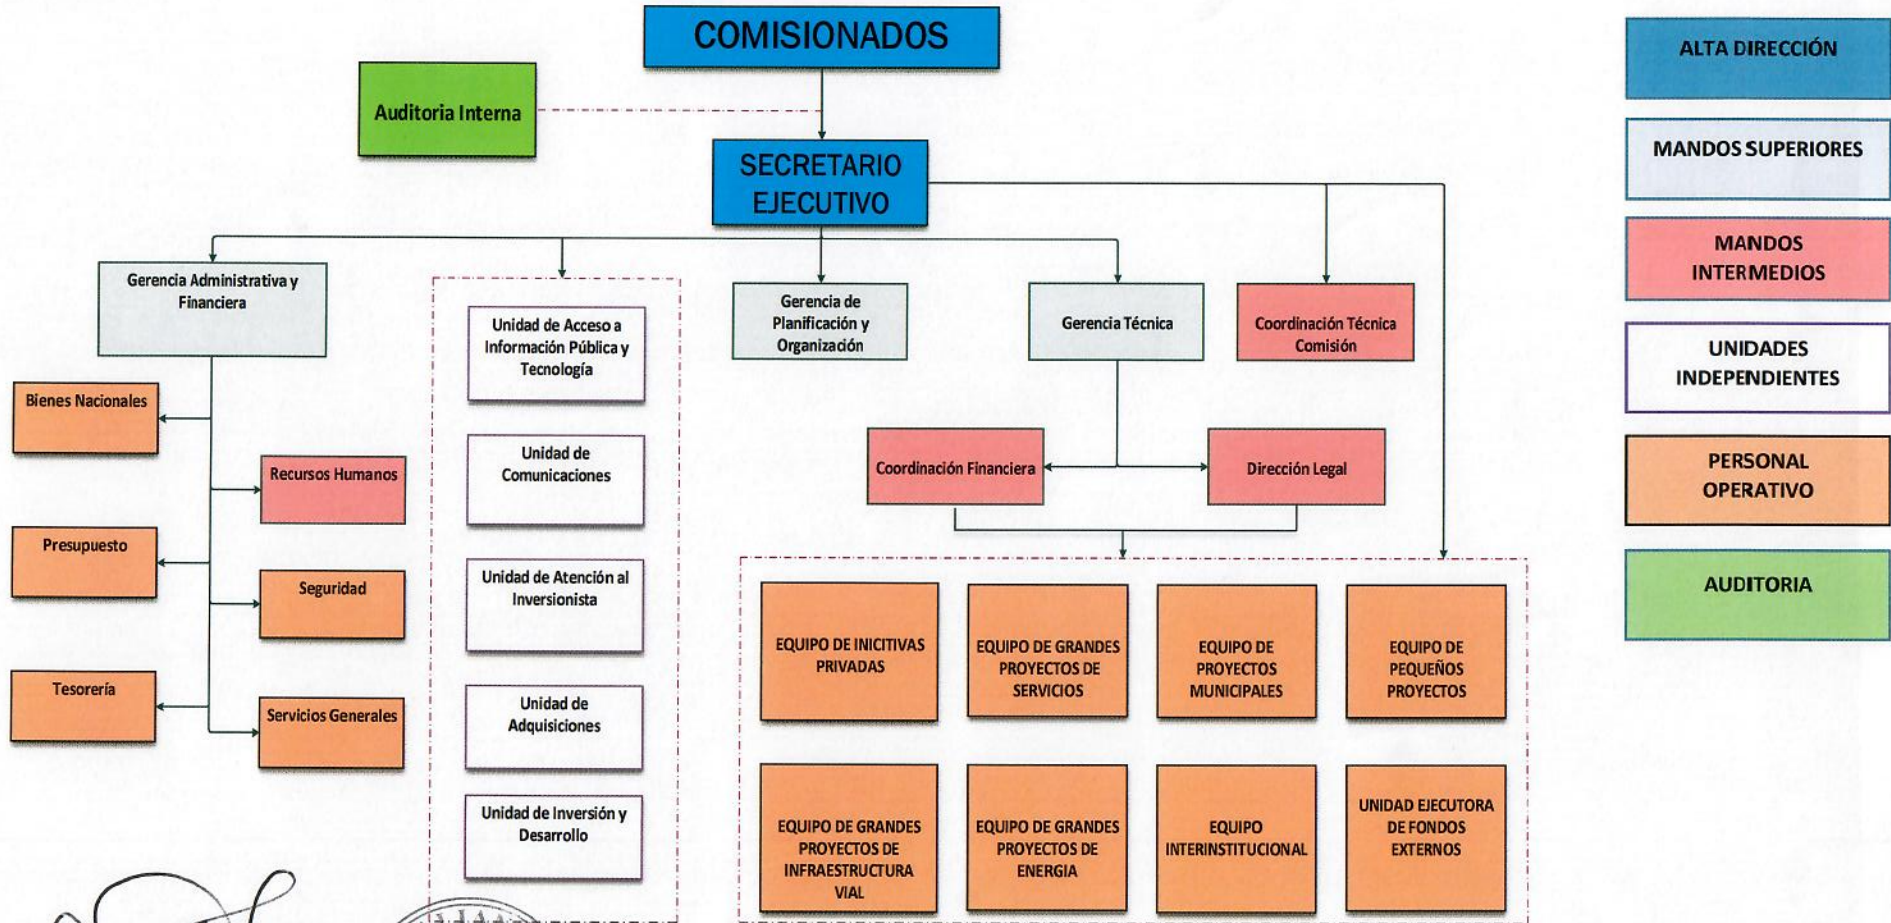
COMISIONADOS

Auditoria Interna

SECRETARIO EJECUTIVO

Gerencia Administrativa y Financiera

Bienes Nacionales

Recursos Humanos

Presupuesto

Seguridad

Tesorería

Servicios Generales

Unidad de Acceso a Información Pública y Tecnología

Unidad de Comunicaciones

Unidad de Atención al Inversionista

Unidad de Adquisiciones

Unidad de Inversión y Desarrollo

Gerencia de Planificación y Organización

Gerencia Técnica

Coordinación Técnica Comisión

Coordinación Financiera

Dirección Legal

EQUIPO DE INICITIVAS PRIVADAS

EQUIPO DE GRANDES PROYECTOS DE SERVICIOS

EQUIPO DE PROYECTOS MUNICIPALES

EQUIPO DE PEQUEÑOS PROYECTOS

EQUIPO DE GRANDES PROYECTOS DE INFRAESTRUCTURA VIAL

EQUIPO DE GRANDES PROYECTOS DE ENERGIA

EQUIPO INTERINSTITUCIONAL

UNIDAD EJECUTORA DE FONDOS EXTERNOS

ALTA DIRECCIÓN

MANDOS SUPERIORES

MANDOS INTERMEDIOS

UNIDADES INDEPENDIENTES

PERSONAL OPERATIVO

AUDITORIA